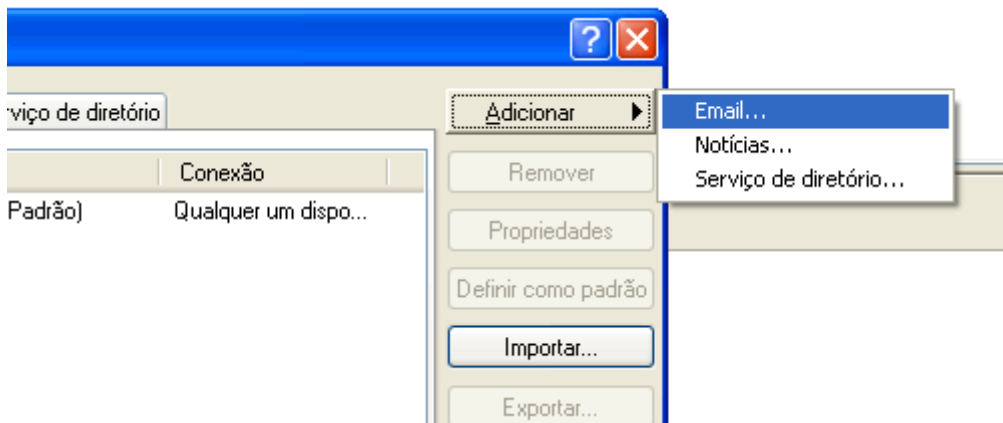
?

rviço de diretório

| | Conexão |
|---|---|
| Padrão) | Qualquer um dispo... |

Adicionar

Remover

Propriedades

Definir como padrão

Importar...

Exportar...

Email...

Notícias...

Serviço de diretório...